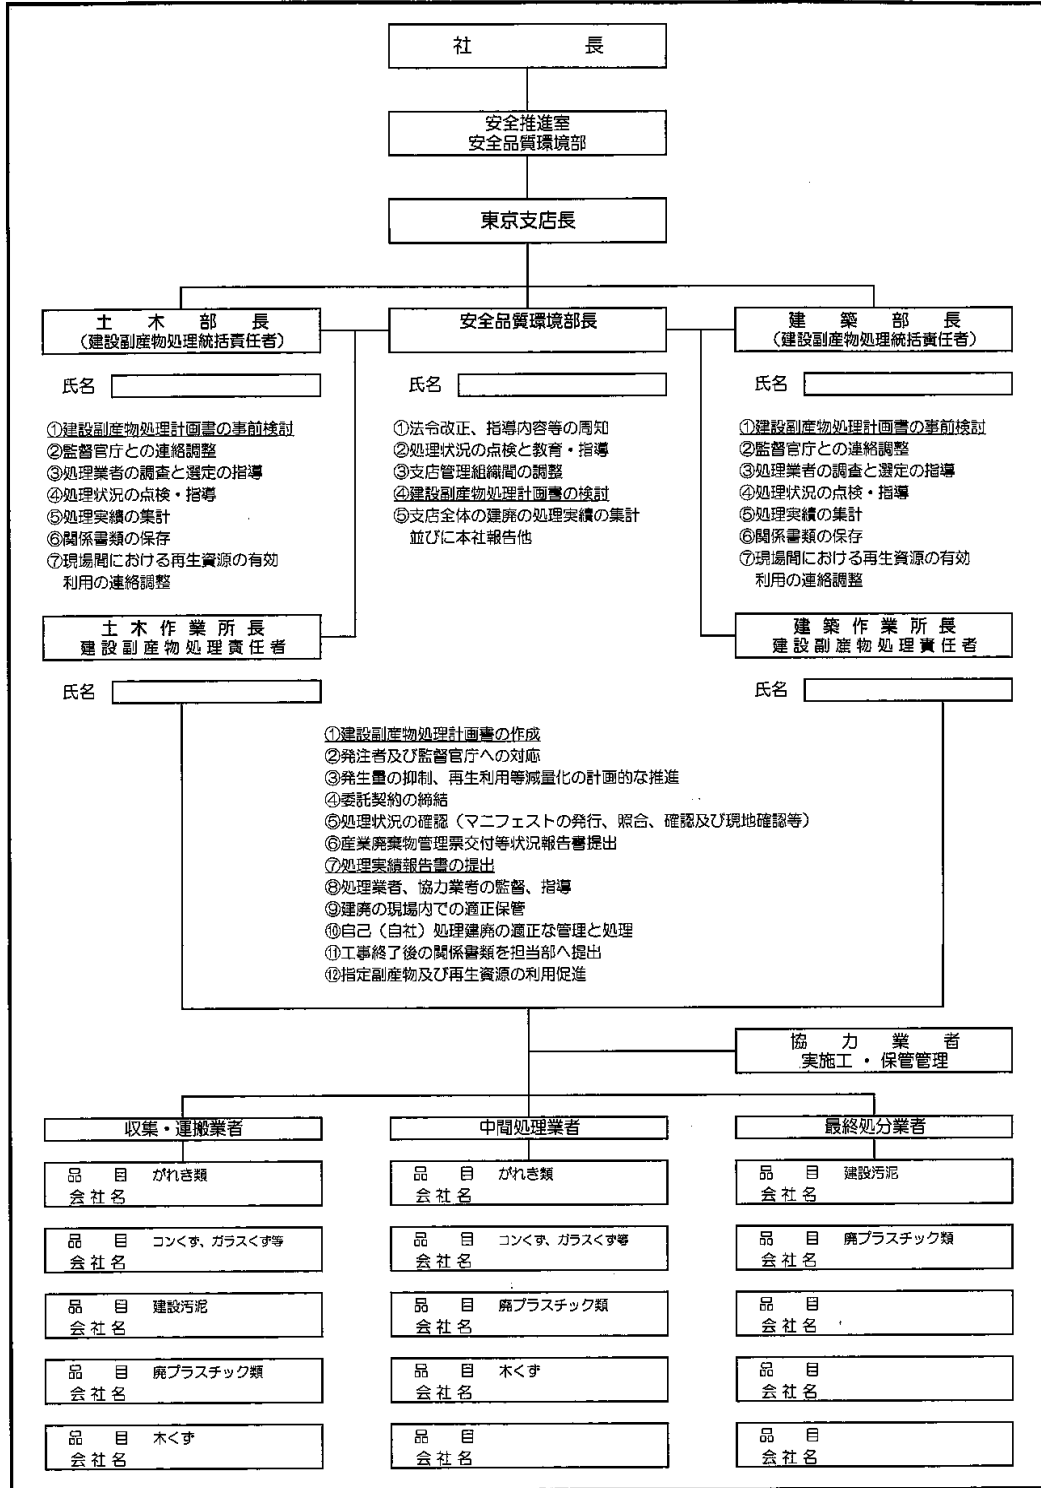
社　長

安全推進室
安全品質環境部

東京支店長

土　木　部　長
（建設副産物処理統括責任者）

安全品質環境部長

建　築　部　長
（建設副産物処理統括責任者）

氏名

氏名

氏名

①建設副産物処理計画書の事前検討
②監督官庁との連絡調整
③処理業者の調査と選定の指導
④処理状況の点検・指導
⑤処理実績の集計
⑥関係書類の保存
⑦現場間における再生資源の有効利用の連絡調整

①法令改正、指導内容等の周知
②処理状況の点検と教育・指導
③支店管理組織間の調整
④建設副産物処理計画書の検討
⑤支店全体の建廃の処理実績の集計並びに本社報告他

①建設副産物処理計画書の事前検討
②監督官庁との連絡調整
③処理業者の調査と選定の指導
④処理状況の点検・指導
⑤処理実績の集計
⑥関係書類の保存
⑦現場間における再生資源の有効利用の連絡調整

土木作業所長
建設副産物処理責任者

建築作業所長
建設副産物処理責任者

氏名

氏名

①建設副産物処理計画書の作成
②発注者及び監督官庁への対応
③発生量の抑制、再生利用等減量化の計画的な推進
④委託契約の締結
⑤処理状況の確認（マニフェストの発行、照合、確認及び現地確認等）
⑥産業廃棄物管理票交付等状況報告書提出
⑦処理実績報告書の提出
⑧処理業者、協力業者の監督、指導
⑨建廃の現場内での適正保管
⑩自己（自社）処理建廃の適正な管理と処理
⑪工事終了後の関係書類を担当部へ提出
⑫指定副産物及び再生資源の利用促進

協　力　業　者
実施工・保管管理

収集・運搬業者

中間処理業者

最終処分業者

品　目　がれき類
会社名

品　目　がれき類
会社名

品　目　建設汚泥
会社名

品　目　コンくず、ガラスくず等
会社名

品　目　コンくず、ガラスくず等
会社名

品　目　廃プラスチック類
会社名

品　目　建設汚泥
会社名

品　目　廃プラスチック類
会社名

品　目
会社名

品　目　廃プラスチック類
会社名

品　目　木くず
会社名

品　目
会社名

品　目　木くず
会社名

品　目
会社名

品　目
会社名